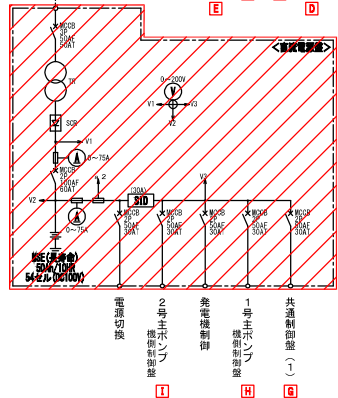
E D

<直流電源盤>

MCCB
3P
50AF
50AT

TR

SCR

V1

A 0~75A

MCCB
2P
100AF
60AT

V2

A 0~75A

BSE(蓄電池)
50Ah/10HR
54セル(DC100V)

0~200V
V

V1 V3
V2

V3

1 2

(30A)
SID

MCCB
2P
50AF
30AT

MCCB
2P
50AF
30AT

MCCB
2P
50AF
30AT

MCCB
2P
50AF
30AT

MCCB
2P
50AF
30AT

電源切換

2号主ポンプ機側制御盤

発電機制御

1号主ポンプ機側制御盤

共通制御盤(1)

I H G